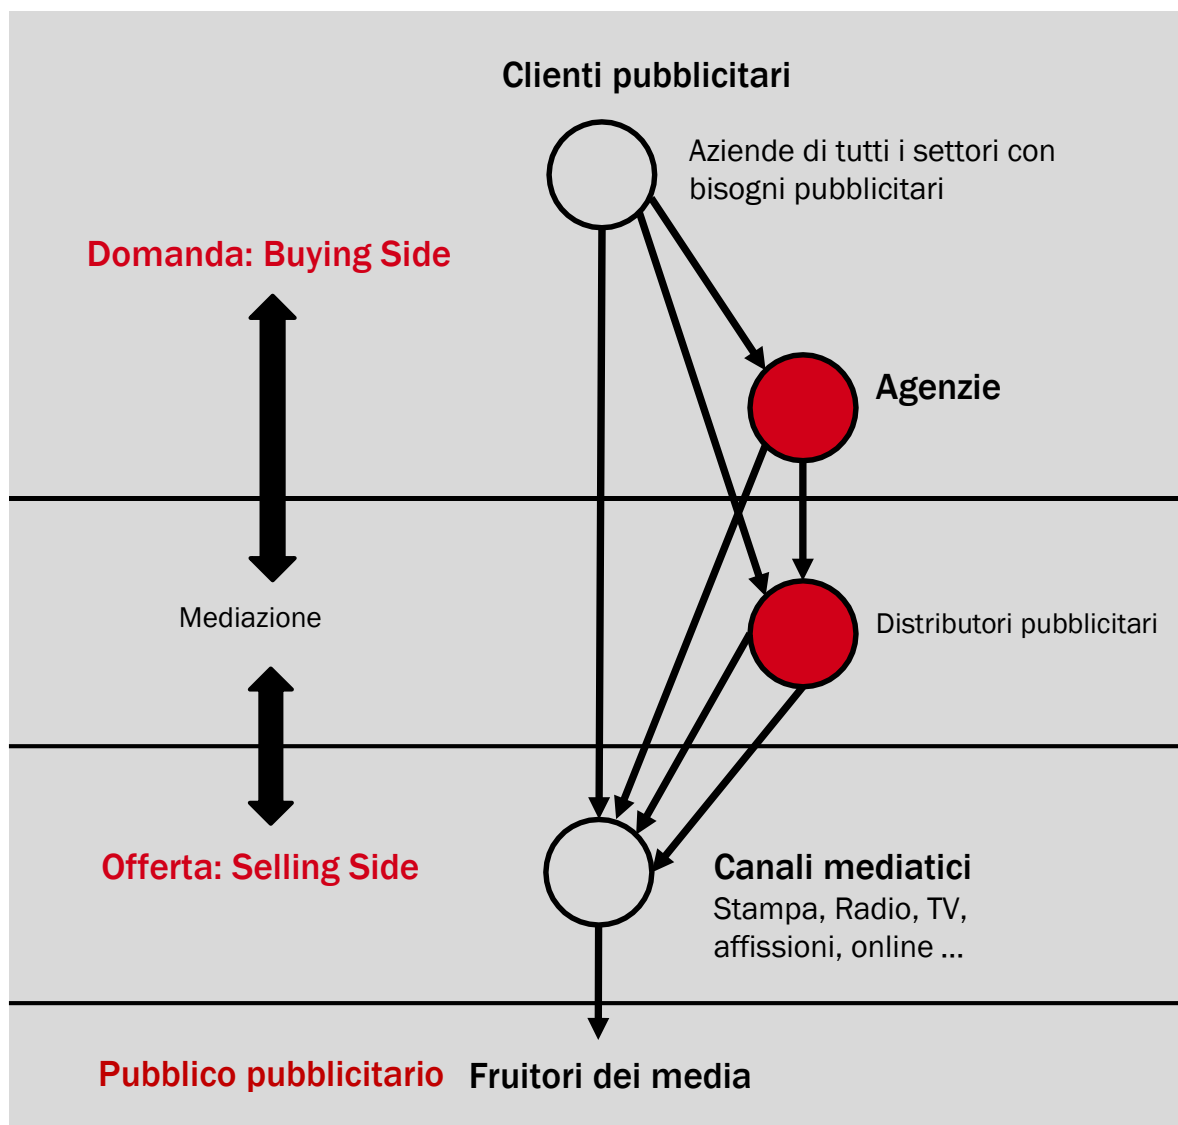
Clienti pubblicitari

Aziende di tutti i settori con bisogni pubblicitari

Domanda: Buying Side

Agenzie

Mediazione

Distributori pubblicitari

Offerta: Selling Side

Canali mediatici
Stampa, Radio, TV, affissioni, online ...

Pubblico pubblicitario

Fruitori dei media